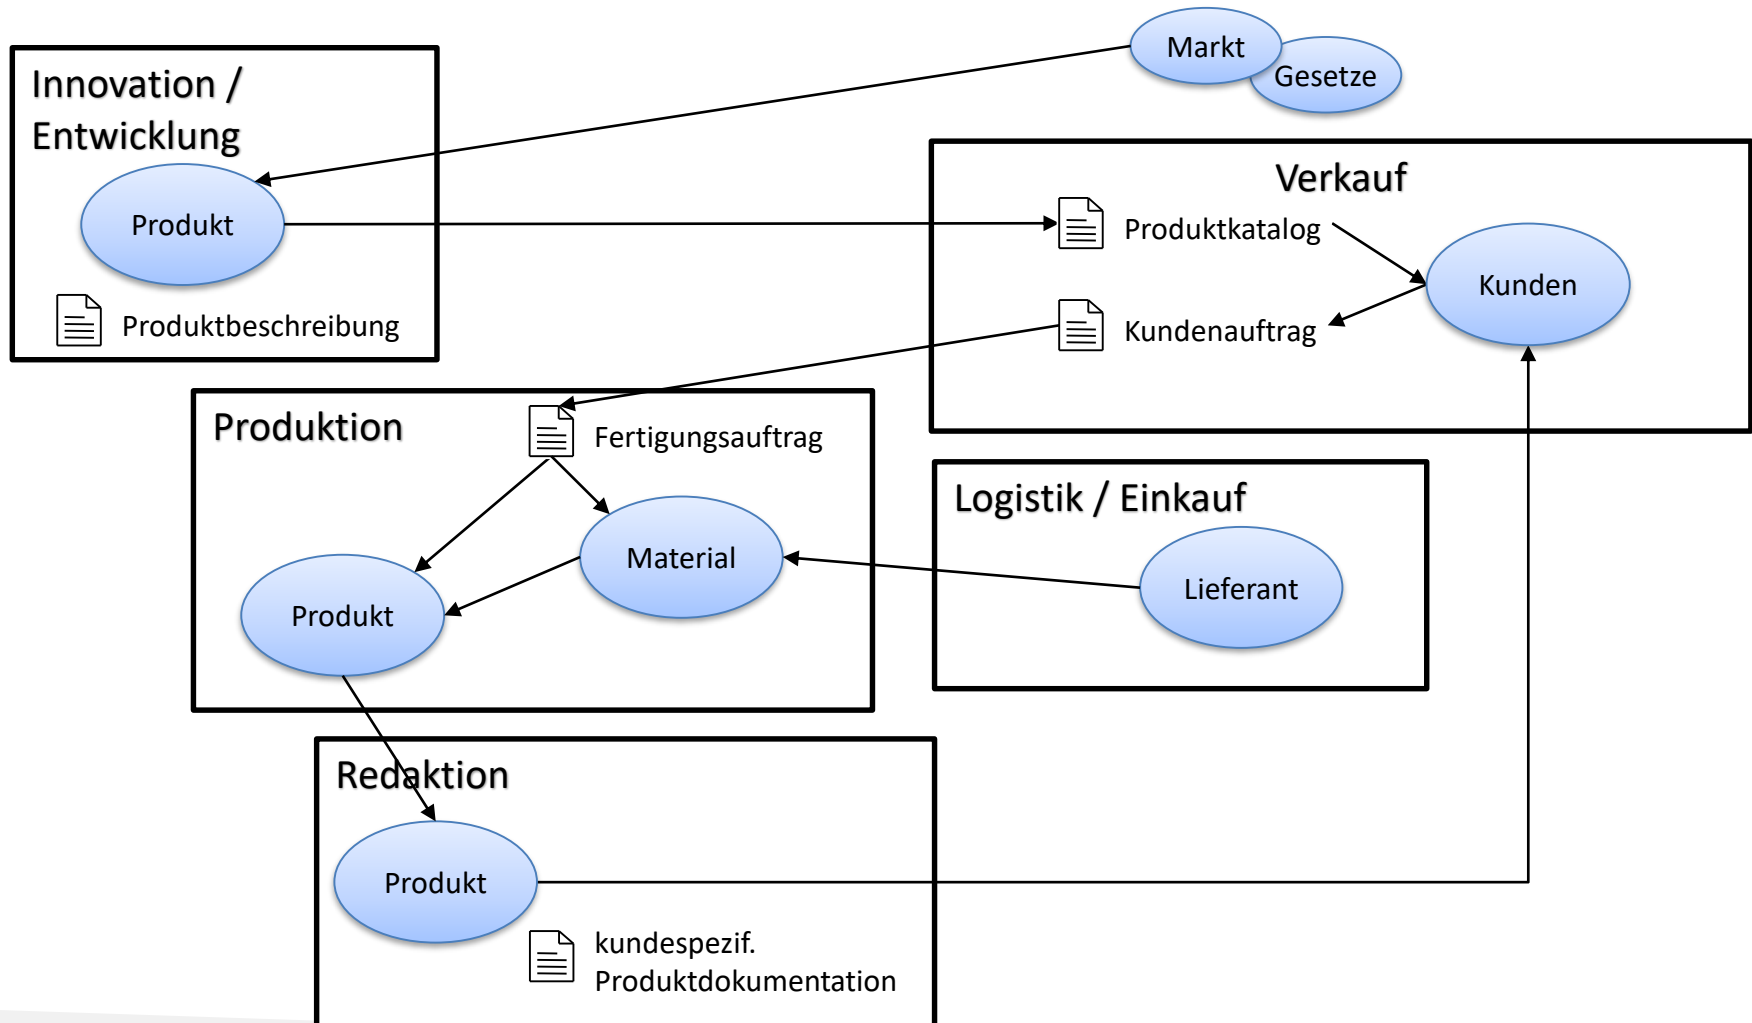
Markt
Gesetze

Innovation / Entwicklung

Produkt

Produktbeschreibung

Verkauf

Produktkatalog

Kunden

Kundenauftrag

Produktion

Fertigungsauftrag

Material

Produkt

Logistik / Einkauf

Lieferant

Redaktion

Produkt

kundespezif.
Produktdokumentation